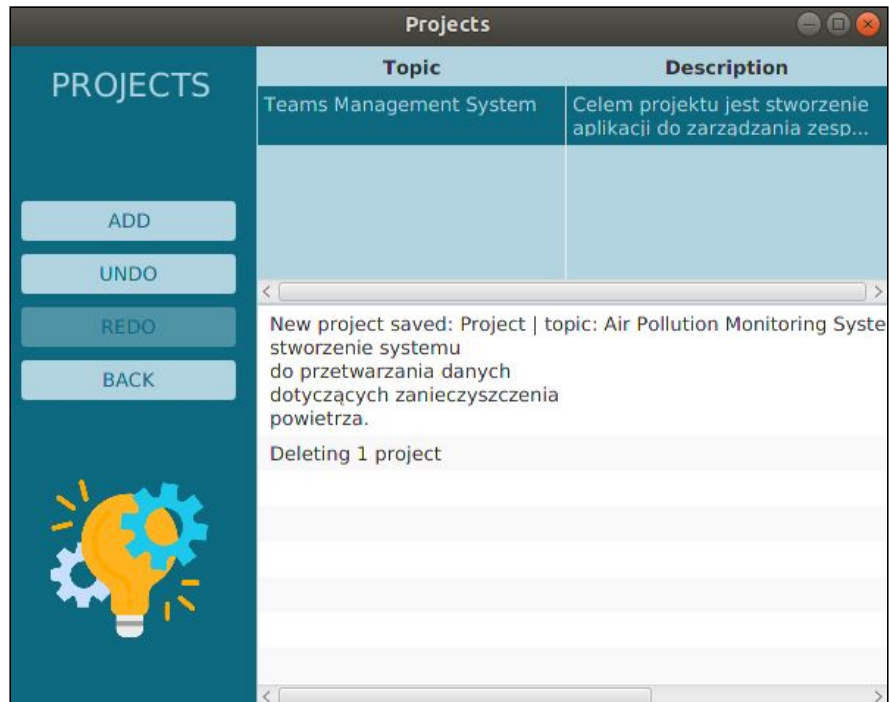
Projects

PROJECTS

ADD

UNDO

REDO

BACK

| Topic | Description |
|---|---|
| Teams Management System | Celem projektu jest stworzenie aplikacji do zarządzania zesp... |

New project saved: Project | topic: Air Pollution Monitoring Syste
stworzenie systemu
do przetwarzania danych
dotyczących zanieczyszczenia
powietrza.

Deleting 1 project